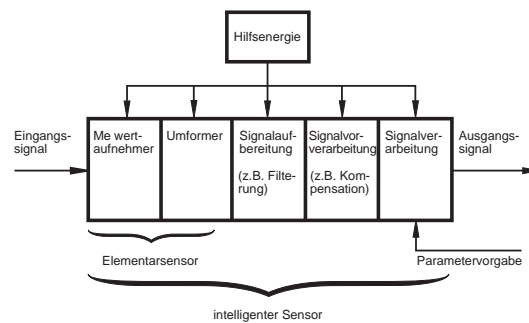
Hilfsenergie

Eingangssignal

Me wertaufnehmer

Umformer

Signalaufbereitung

(z.B. Filterung)

Signalvorverarbeitung

(z.B. Kompensation)

Signalverarbeitung

Ausgangssignal

Elementarsensor

Parametervorgabe

intelligenter Sensor